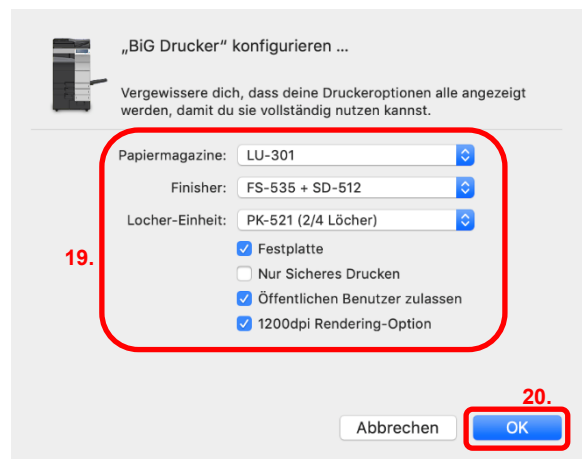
„BiG Drucker“ konfigurieren ...

Vergewissere dich, dass deine Druckeroptionen alle angezeigt werden, damit du sie vollständig nutzen kannst.

Papiermagazine: LU-301

Finisher: FS-535 + SD-512

Locher-Einheit: PK-521 (2/4 Löcher)

Festplatte

Nur Sicheres Drucken

Öffentlichen Benutzer zulassen

1200dpi Rendering-Option

19.

20.

Abbrechen

OK